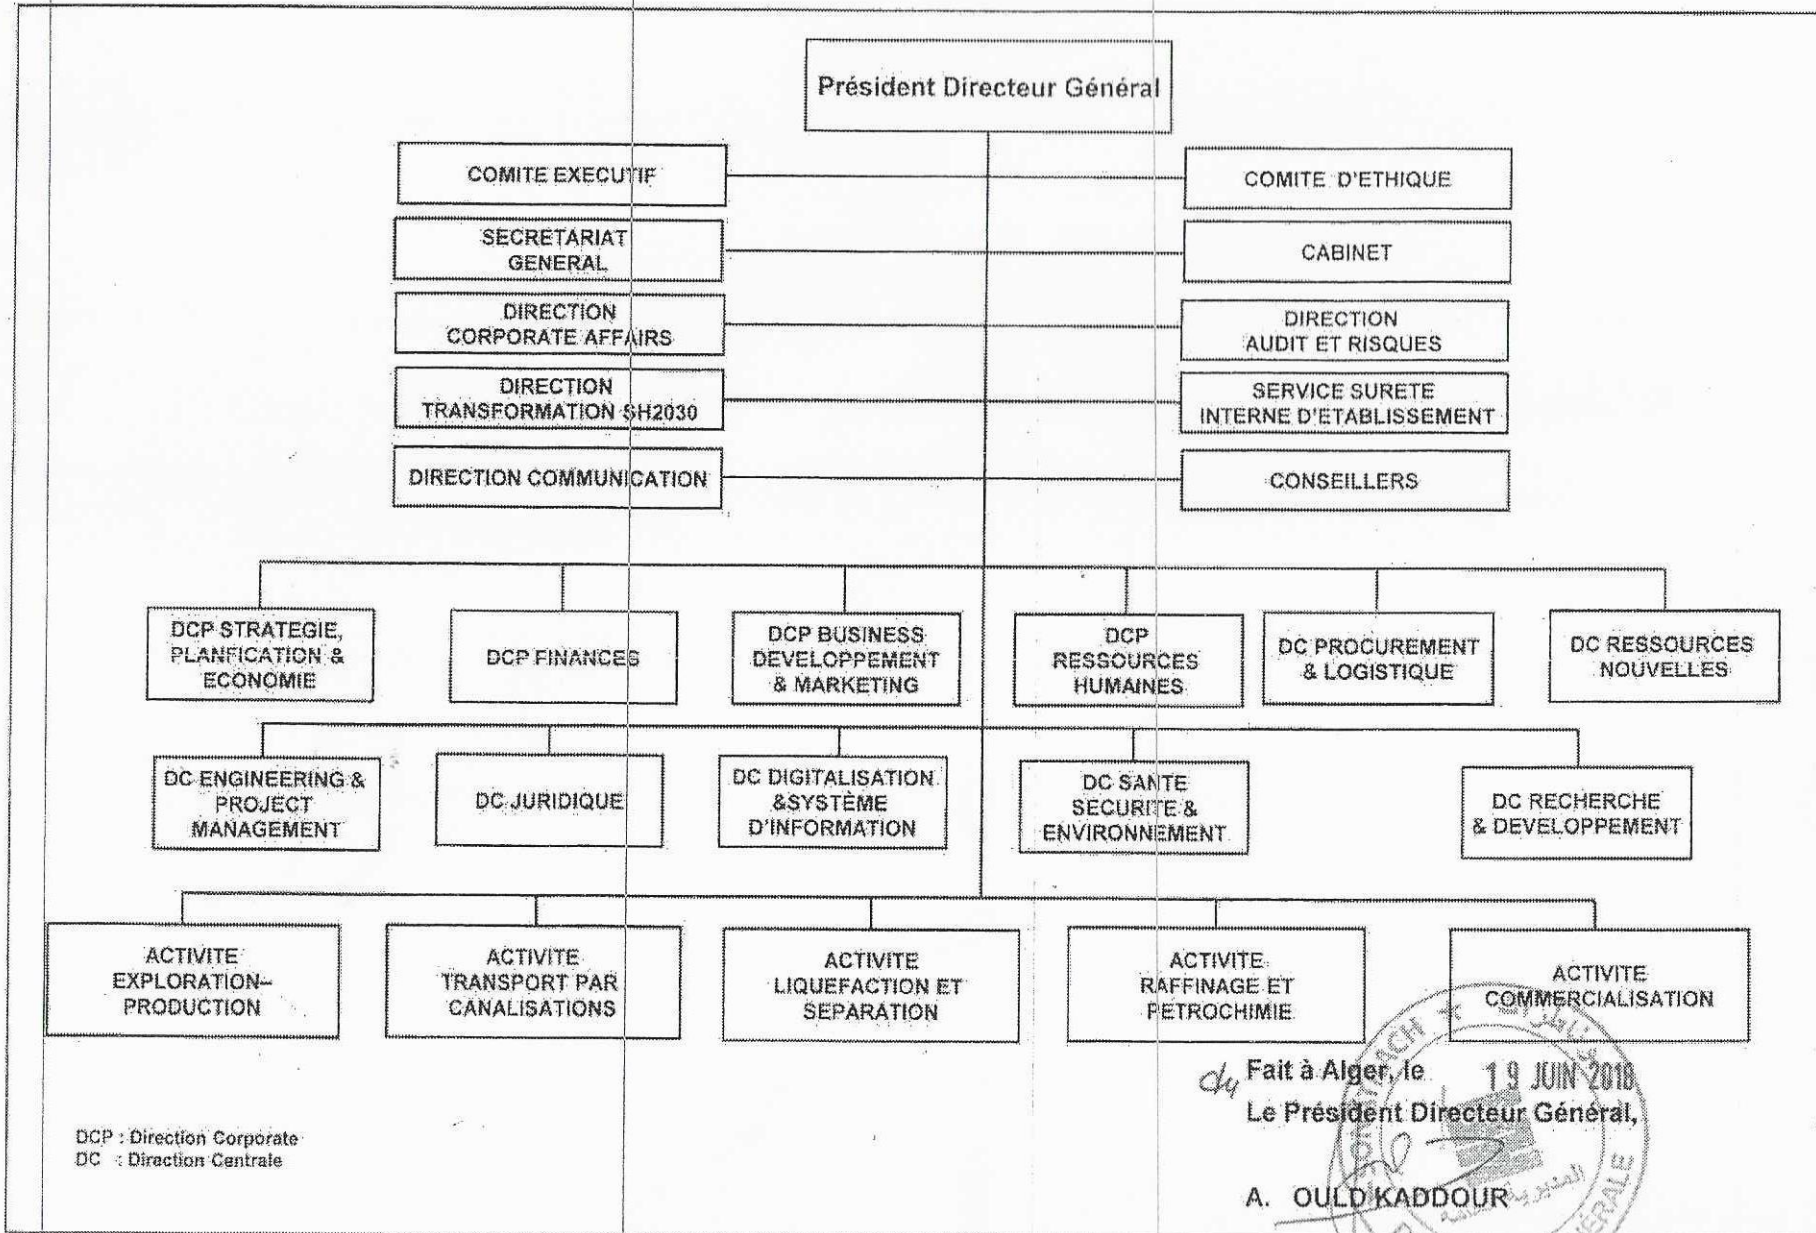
Président Directeur Général

COMITE EXECUTIF

COMITE D'ETHIQUE

SECRETARIAT GENERAL

CABINET

DIRECTION CORPORATE AFFAIRS

DIRECTION AUDIT ET RISQUES

DIRECTION TRANSFORMATION SH2030

SERVICE SURETE INTERNE D'ETABLISSEMENT

DIRECTION COMMUNICATION

CONSEILLERS

DCP STRATEGIE, PLANFICATION & ECONOMIE

DCP FINANCES

DCP BUSINESS DEVELOPPEMENT & MARKETING

DCP RESSOURCES HUMAINES

DC PROCUREMENT & LOGISTIQUE

DC RESSOURCES NOUVELLES

DC ENGINEERING & PROJECT MANAGEMENT

DC JURIDIQUE

DC DIGITALISATION &SYSTÈME D'INFORMATION

DC SANTE SECURITE & ENVIRONNEMENT

DC RECHERCHE & DEVELOPPEMENT

ACTIVITE EXPLORATION–PRODUCTION

ACTIVITE TRANSPORT PAR CANALISATIONS

ACTIVITE LIQUEFACTION ET SEPARATION

ACTIVITE RAFFINAGE ET PETROCHIMIE

ACTIVITE COMMERCIALISATION

Fait à Alger, le 19 JUIN 2018
Le Président Directeur Général,

A. OULD KADDOUR

DCP : Direction Corporate
DC : Direction Centrale